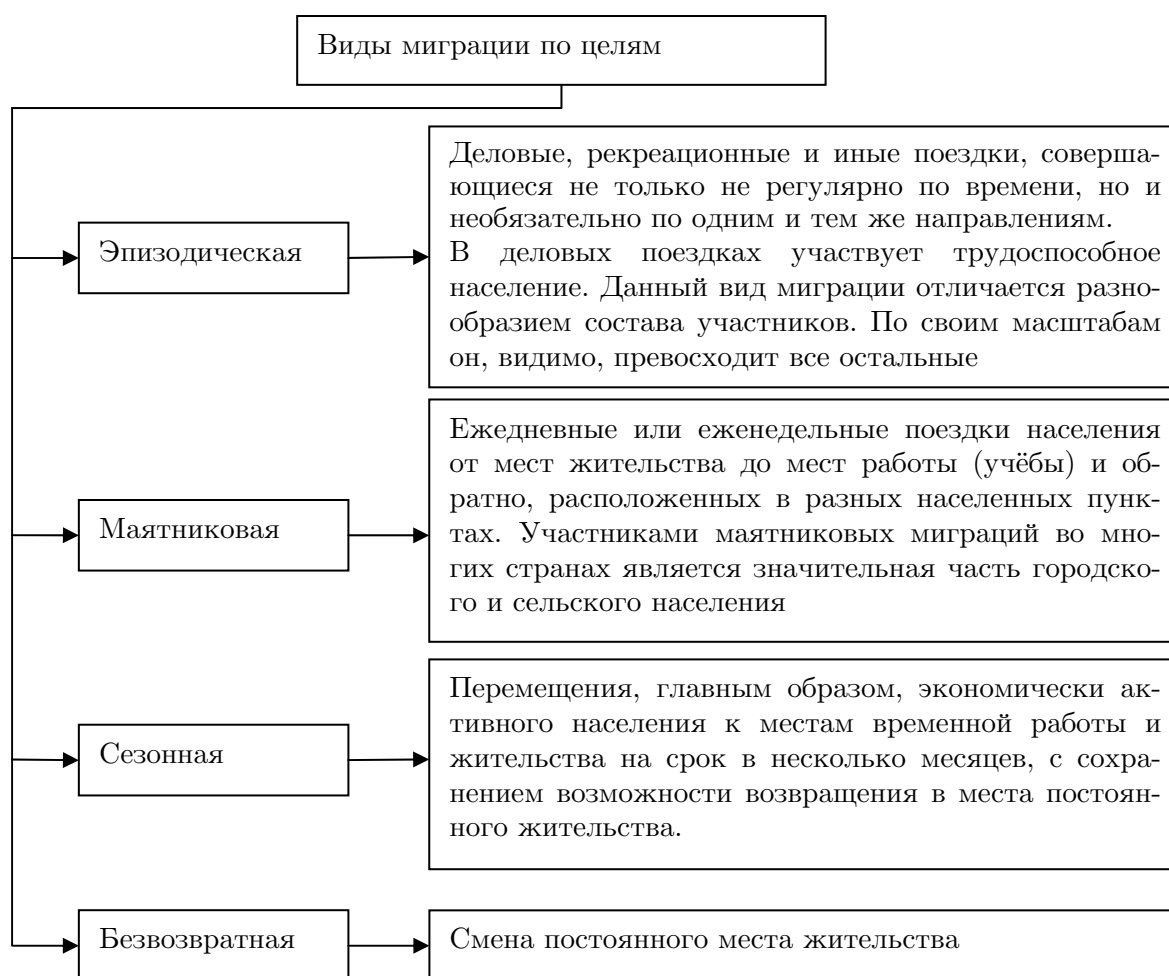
Виды миграции по целям

Эпизодическая

Деловые, рекреационные и иные поездки, совершающиеся не только не регулярно по времени, но и необязательно по одним и тем же направлениям. В деловых поездках участвует трудоспособное население. Данный вид миграции отличается разнообразием состава участников. По своим масштабам он, видимо, превосходит все остальные

Маятниковая

Ежедневные или еженедельные поездки населения от мест жительства до мест работы (учёбы) и обратно, расположенных в разных населенных пунктах. Участниками маятниковых миграций во многих странах является значительная часть городского и сельского населения

Сезонная

Перемещения, главным образом, экономически активного населения к местам временной работы и жительства на срок в несколько месяцев, с сохранением возможности возвращения в места постоянного жительства.

Безвозвратная

Смена постоянного места жительства